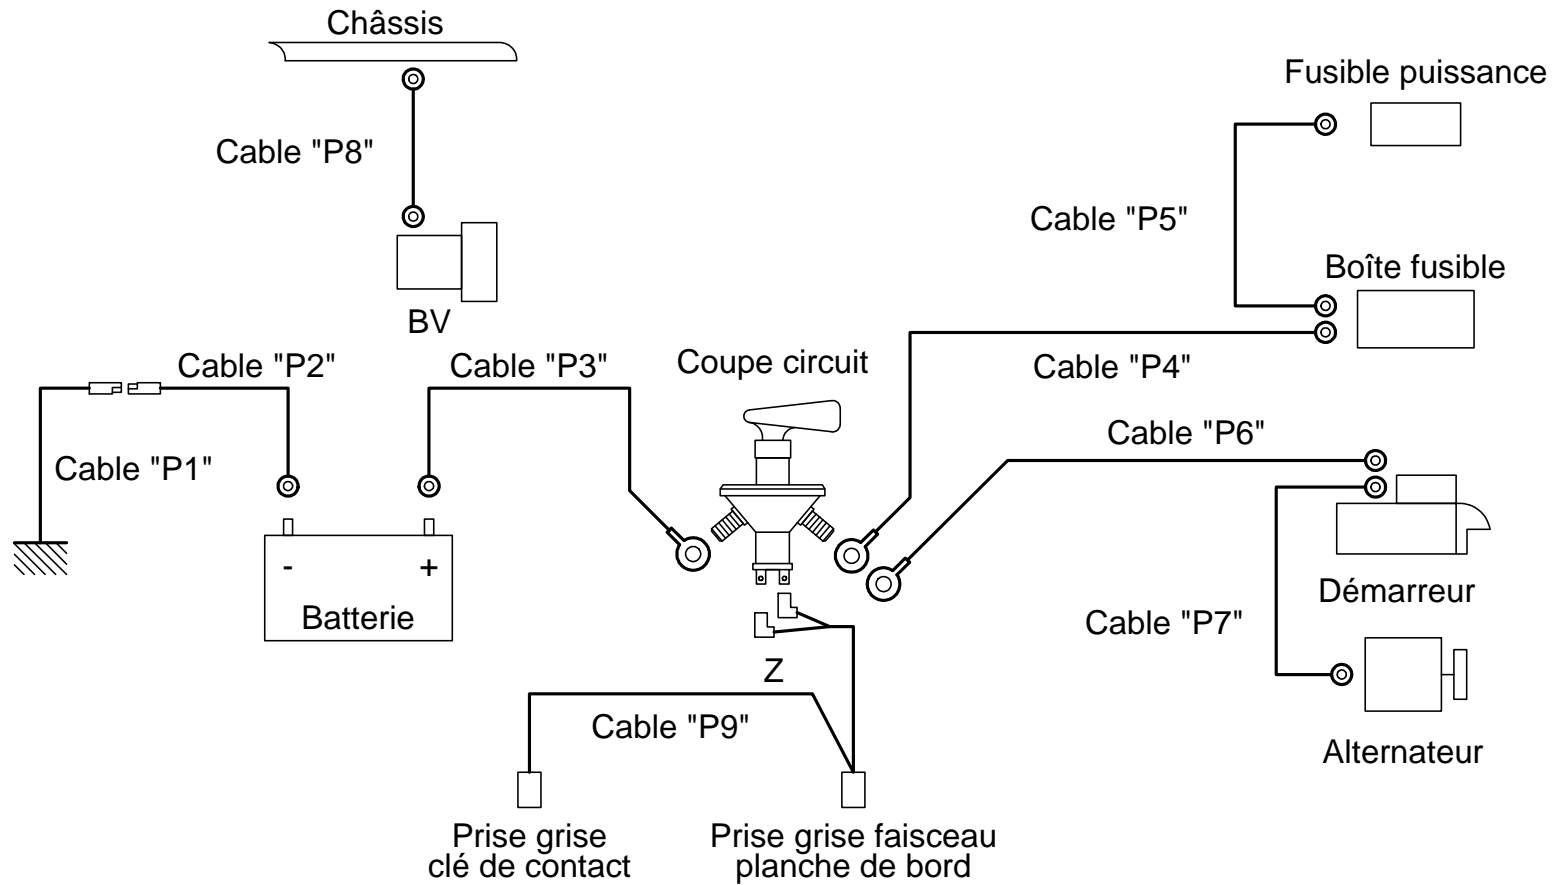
Châssis

Cable "P8"

BV

Fusible puissance

Cable "P5"

Boîte fusible

Cable "P2"

Cable "P3"

Coupe circuit

Cable "P4"

Cable "P6"

Cable "P1"

-

+

Batterie

Démarreur

Cable "P7"

Z

Cable "P9"

Alternateur

Prise grise
clé de contact

Prise grise faisceau
planche de bord